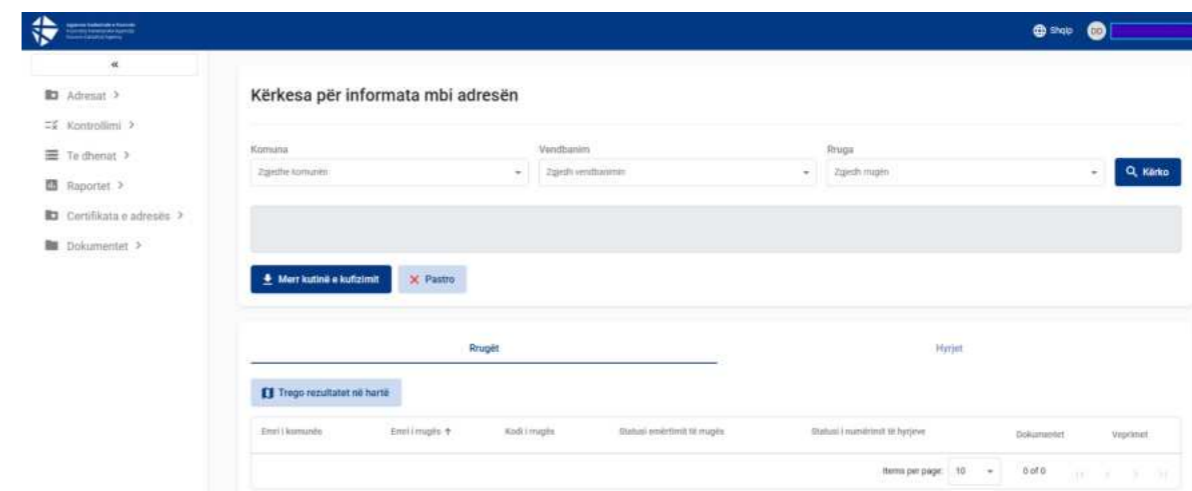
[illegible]

Shqip DD

«

Adresat >

Kontrollimi >

Te dhenat >

Raportet >

Certifikata e adresës >

Dokumentet >

Kërkesa për informata mbi adresën

Komuna

Zgjedhe komunën

Vendbanim

Zgjedh vendbanimin

Rruga

Zgjedh rrugën

Kërko

Merr kutinë e kufizimit

Pastro

Rrugët

Hyrjet

Trego rezultatet në hartë

| Emri i komunës | Emri i rrugës ↑ | Kodi i rrugës | Statusi emërtimit të rrugës | Statusi i numërimit të hyrjeve | Dokumentet | Veprimet |
|---|---|---|---|---|---|---|

Items per page: 10 0 of 0